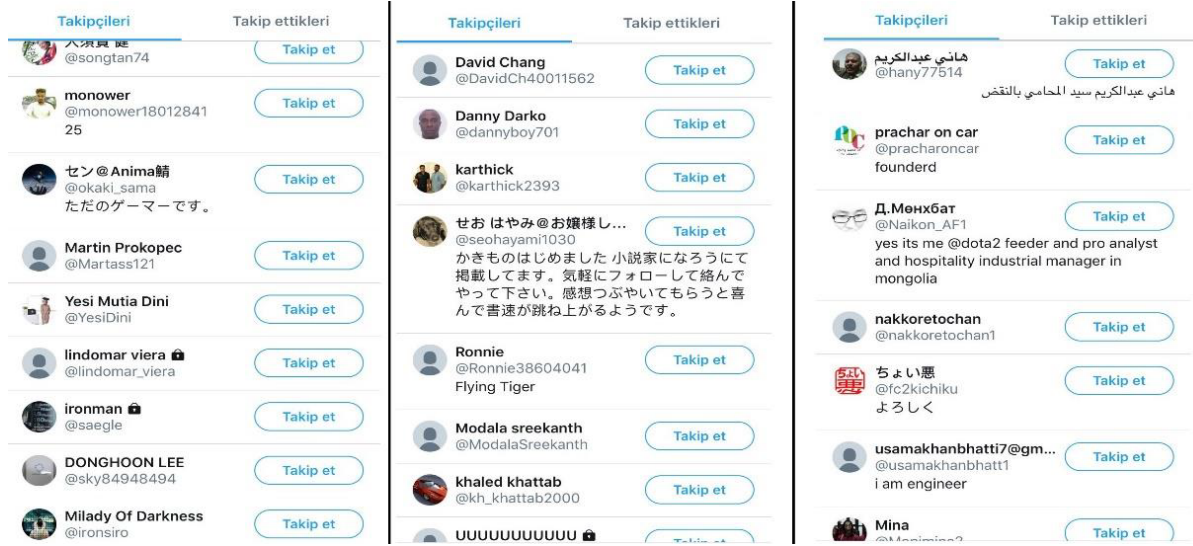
Takipçileri | Takip ettikleri

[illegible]
@songtan74
Takip et

monower
@monower18012841
25
Takip et

セン@Anima鯖
@okaki_sama
ただのゲーマーです。
Takip et

Martin Prokopec
@Martass121
Takip et

Yesi Mutia Dini
@YesiDini
Takip et

lindomar viera
@lindomar_viera
Takip et

ironman
@saegle
Takip et

DONGHOON LEE
@sky84948494
Takip et

Milady Of Darkness
@ironsiro
Takip et

Takipçileri | Takip ettikleri

David Chang
@DavidCh40011562
Takip et

Danny Darko
@dannyboy701
Takip et

karthick
@karthick2393
Takip et

せお はやみ@お嬢様し...
@seohayami1030
かきものはじめました 小説家になろうにて掲載してます。気軽にフォローして絡んでやって下さい。感想つぶやいてもらうと喜んで書速が跳ね上がるようです。
Takip et

Ronnie
@Ronnie38604041
Flying Tiger
Takip et

Modala sreekanth
@ModalaSreekanth
Takip et

khaled khattab
@kh_khattab2000
Takip et

UUUUUUUUUUU
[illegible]

Takipçileri | Takip ettikleri

هاني عبدالكريم
@hany77514
هاني عبدالكريم سيد المحامي بالنقض
Takip et

prachar on car
@pracharoncar
founderd
Takip et

Д.Менхбат
@Naikon_AF1
yes its me @dota2 feeder and pro analyst and hospitality industrial manager in mongolia
Takip et

nakkoretochan
@nakkoretochan1
Takip et

ちょい悪
@fc2kichiku
よろしく
Takip et

usamakhanbhatti7@gm...
@usamakhanbhatt1
i am engineer
Takip et

Mina
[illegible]
Takip et